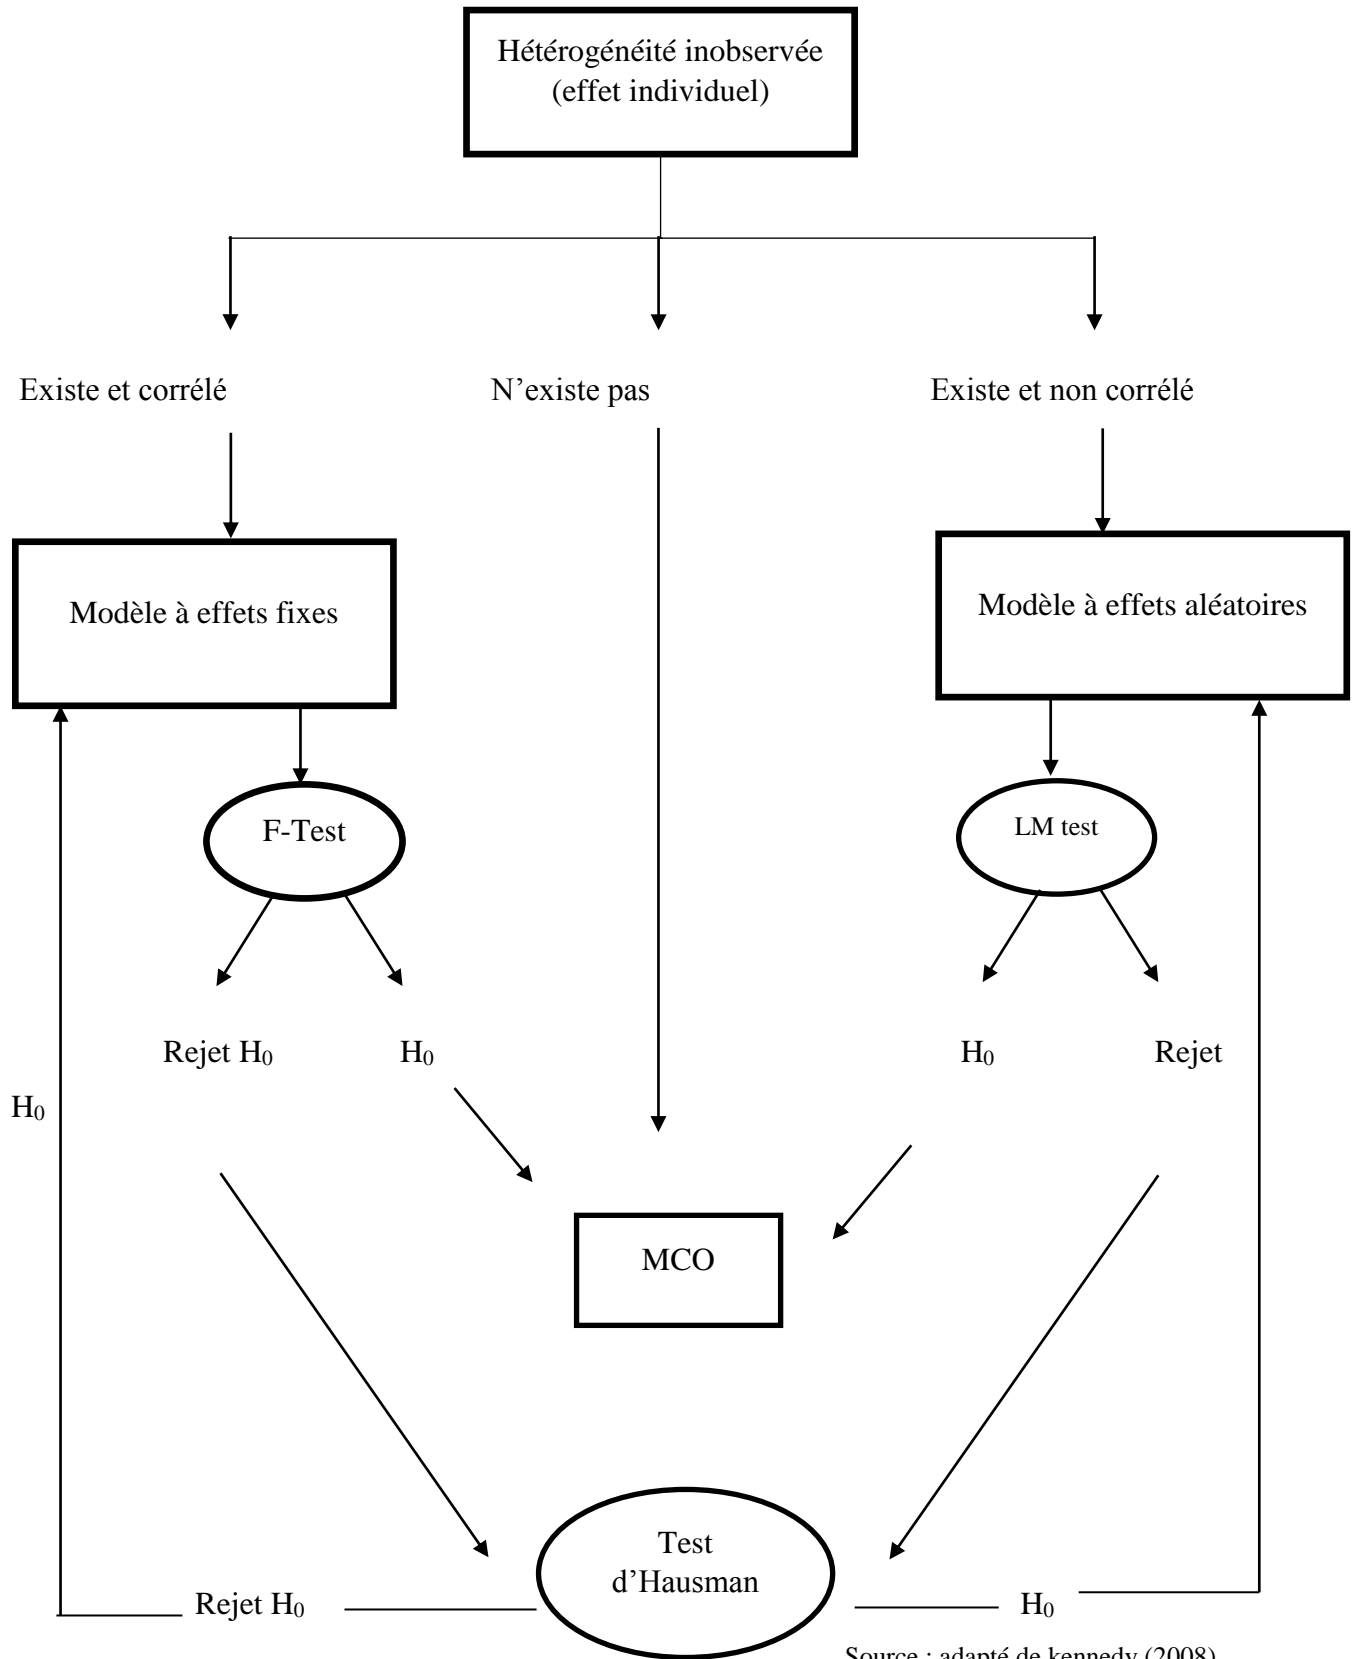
Hétérogénéité inobservée
(effet individuel)

Existe et corrélé

N'existe pas

Existe et non corrélé

Modèle à effets fixes

Modèle à effets aléatoires

F-Test

LM test

Rejet $H_0$

$H_0$

$H_0$

Rejet

$H_0$

MCO

Test d'Hausman

Rejet $H_0$

$H_0$

Source : adapté de kennedy (2008)